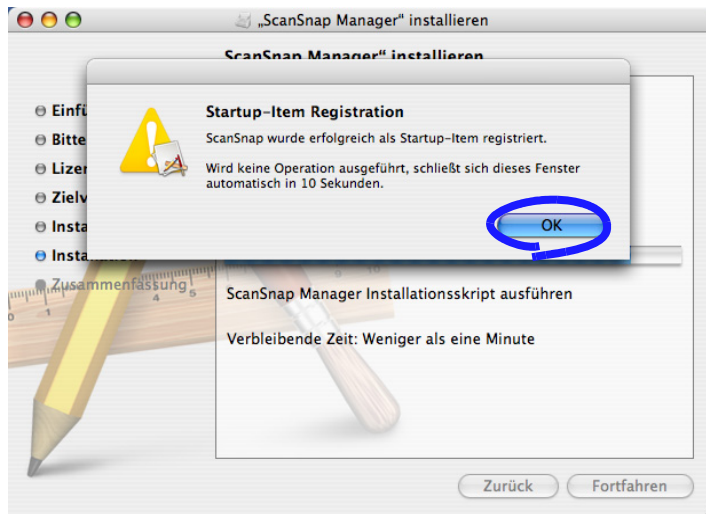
„ScanSnap Manager" installieren

ScanSnap Manager" installieren

Einfü
Bitte
Lizen
Zielv
Insta
Insta
Zusammenfassung

Startup-Item Registration

ScanSnap wurde erfolgreich als Startup-Item registriert.

Wird keine Operation ausgeführt, schließt sich dieses Fenster automatisch in 10 Sekunden.

OK

ScanSnap Manager Installationsskript ausführen

Verbleibende Zeit: Weniger als eine Minute

Zurück
Fortfahren